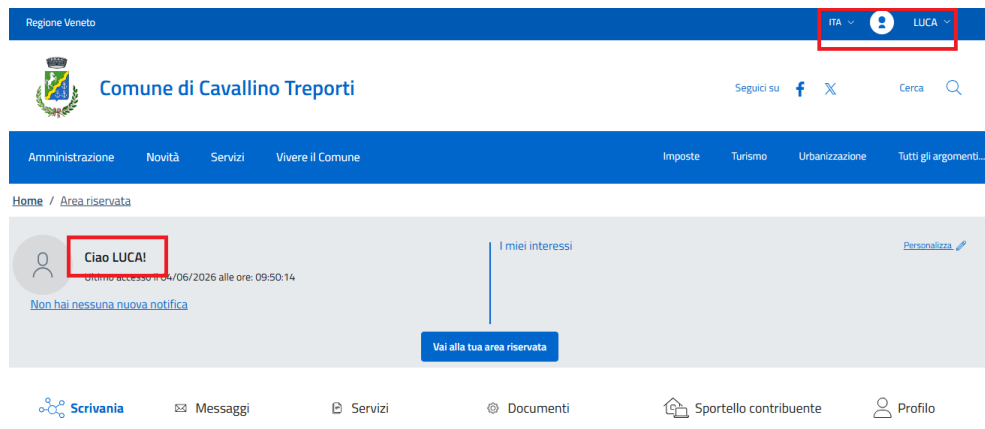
Regione Veneto

ITA LUCA

Comune di Cavallino Treporti

Seguici su

Cerca

Amministrazione Novità Servizi Vivere il Comune

Imposte Turismo Urbanizzazione Tutti gli argomenti...

Home / Area riservata

Ciao LUCA!

Ultimo accesso il 04/06/2026 alle ore: 09:50:14

Non hai nessuna nuova notifica

I miei interessi

Personalizza

Vai alla tua area riservata

Scrivania Messaggi Servizi Documenti Sportello contribuente Profilo